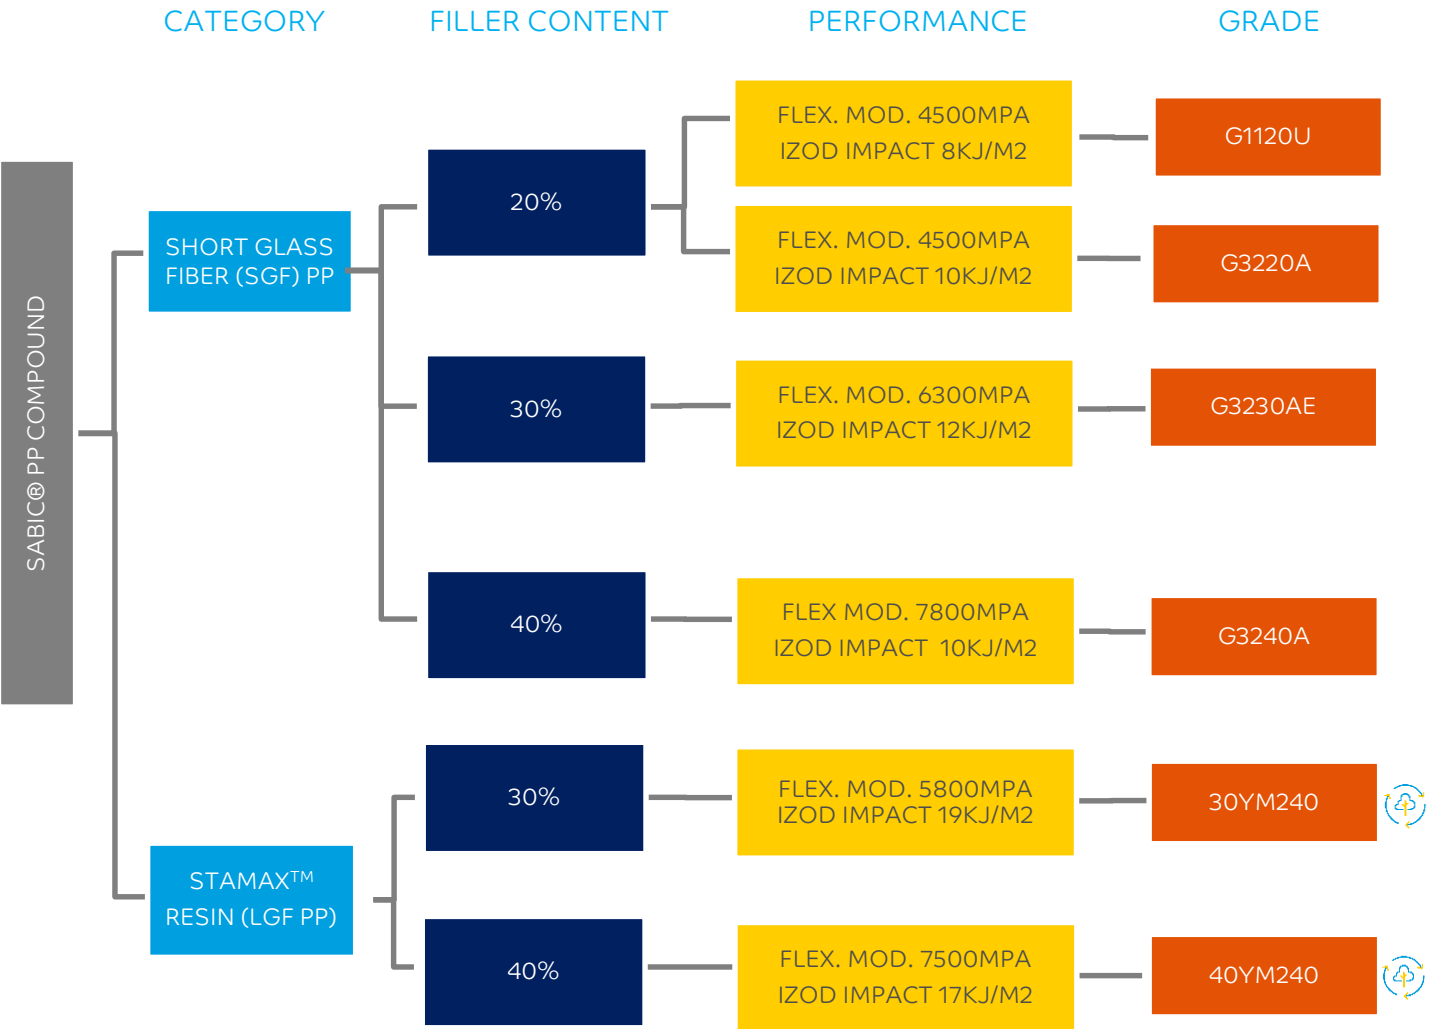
CATEGORY FILLER CONTENT PERFORMANCE GRADE

SABIC® PP COMPOUND

SHORT GLASS FIBER (SGF) PP

20%

FLEX. MOD. 4500MPA
IZOD IMPACT 8KJ/M2

G1120U

FLEX. MOD. 4500MPA
IZOD IMPACT 10KJ/M2

G3220A

30%

FLEX. MOD. 6300MPA
IZOD IMPACT 12KJ/M2

G3230AE

40%

FLEX MOD. 7800MPA
IZOD IMPACT 10KJ/M2

G3240A

STAMAX$^{TM}$ RESIN (LGF PP)

30%

FLEX. MOD. 5800MPA
IZOD IMPACT 19KJ/M2

30YM240

40%

FLEX. MOD. 7500MPA
IZOD IMPACT 17KJ/M2

40YM240